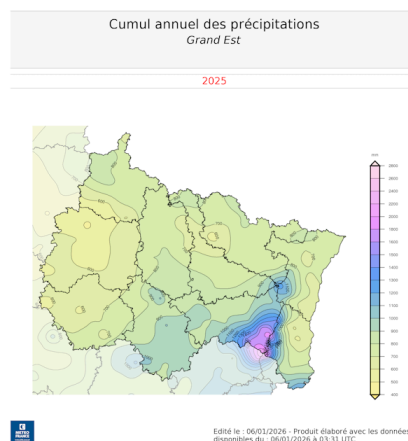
Cumul annuel des précipitations
Grand Est

2025

mm
2800
2600
2400
2200
2000
1800
1600
1400
1200
1000
900
800
700
600
500

METEO FRANCE

Edité le : 06/01/2026 - Produit élaboré avec les données disponibles du : 06/01/2026 à 03:31 UTC